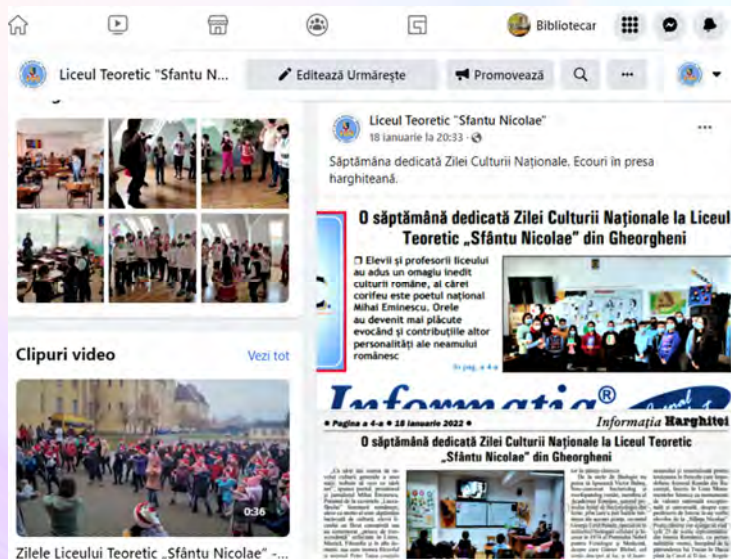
Bibliotecar

Liceul Teoretic "Sfantu N...

Editează Urmărește

Promovează

Liceul Teoretic "Sfantu Nicolae"
18 ianuarie la 20:33 ·

Săptămâna dedicată Zilei Culturii Naționale. Ecouri în presa harghiteană.

O săptămână dedicată Zilei Culturii Naționale la Liceul Teoretic „Sfântu Nicolae" din Gheorgheni

Elevii și profesorii liceului au adus un omagiu inedit culturii române, al cărei corifeu este poetul național Mihai Eminescu. Orele au devenit mai plăcute evocând și contribuțiile altor personalități ale neamului românesc

în pag. a 4-a

Informația®

Pagina a 4-a • 18 ianuarie 2022

Informația Harghitei

O săptămână dedicată Zilei Culturii Naționale la Liceul Teoretic „Sfântu Nicolae" din Gheorgheni

Clipuri video

Vezi tot

0:36

Zilele Liceului Teoretic „Sfântu Nicolae" -...